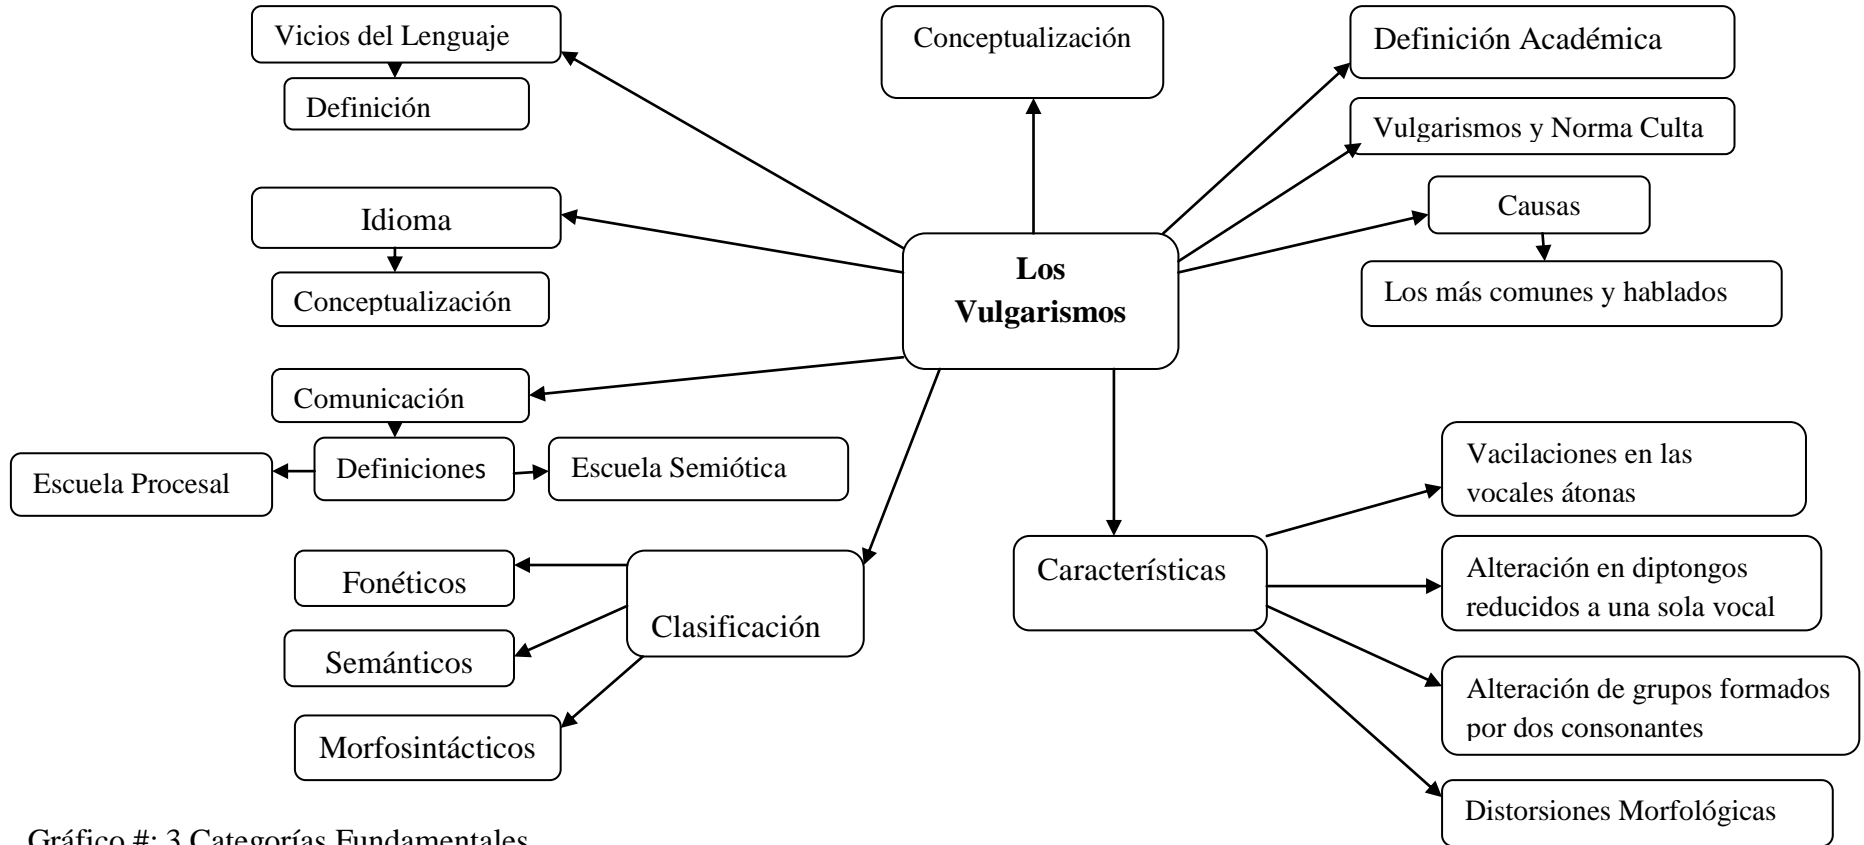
Los Vulgarismos

Vicios del Lenguaje

Definición

Conceptualización

Definición Académica

Vulgarismos y Norma Culta

Causas

Los más comunes y hablados

Idioma

Conceptualización

Comunicación

Definiciones

Escuela Procesal

Escuela Semiótica

Clasificación

Fonéticos

Semánticos

Morfosintácticos

Características

Vacilaciones en las vocales átonas

Alteración en diptongos reducidos a una sola vocal

Alteración de grupos formados por dos consonantes

Distorsiones Morfológicas

Gráfico #: 3 Categorías Fundamentales